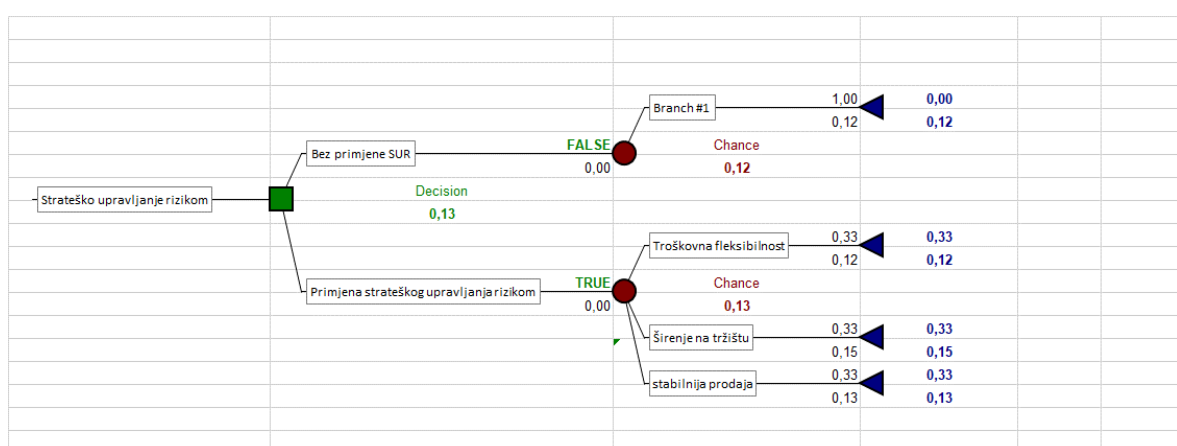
Branch #1
1,00
0,12
0,00
0,12

Bez primjene SUR
FALSE
0,00
Chance
0,12

Strateško upravljanje rizikom
Decision
0,13

Troškovna fleksibilnost
0,33
0,12
0,33
0,12

Primjena strateškog upravljanja rizikom
TRUE
0,00
Chance
0,13

Širenje na tržištu
0,33
0,15
0,33
0,15

stabilnija prodaja
0,33
0,13
0,33
0,13